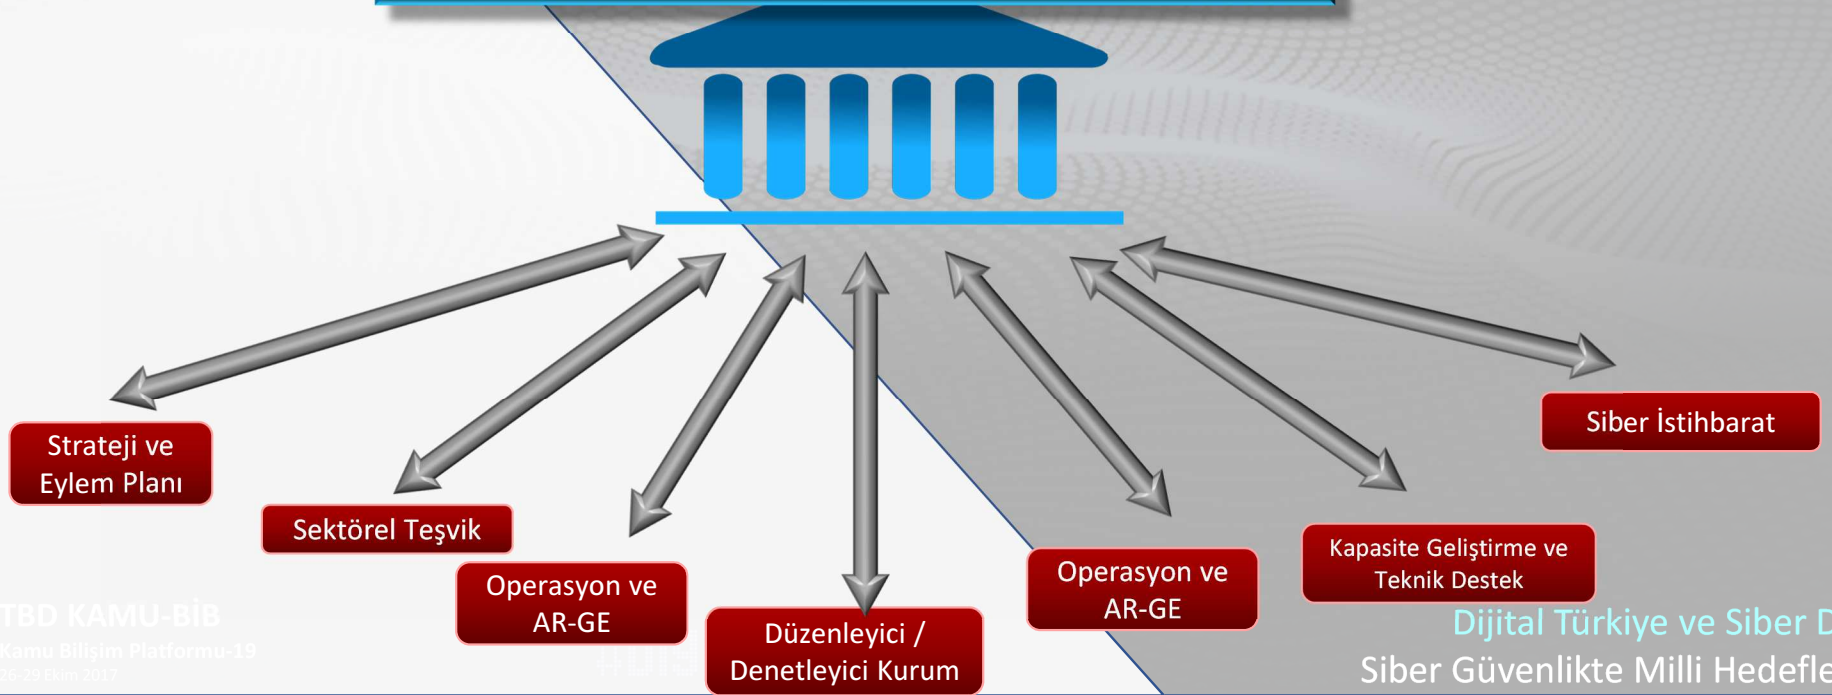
Strateji ve Eylem Planı

Sektörel Teşvik

Operasyon ve AR-GE

Düzenleyici / Denetleyici Kurum

Operasyon ve AR-GE

Kapasite Geliştirme ve Teknik Destek

Siber İstihbarat

TBD KAMU-BİB
Kamu Bilişim Platformu-19
26-29 Ekim 2017

Dijital Türkiye ve Siber D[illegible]
Siber Güvenlikte Milli Hedefle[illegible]